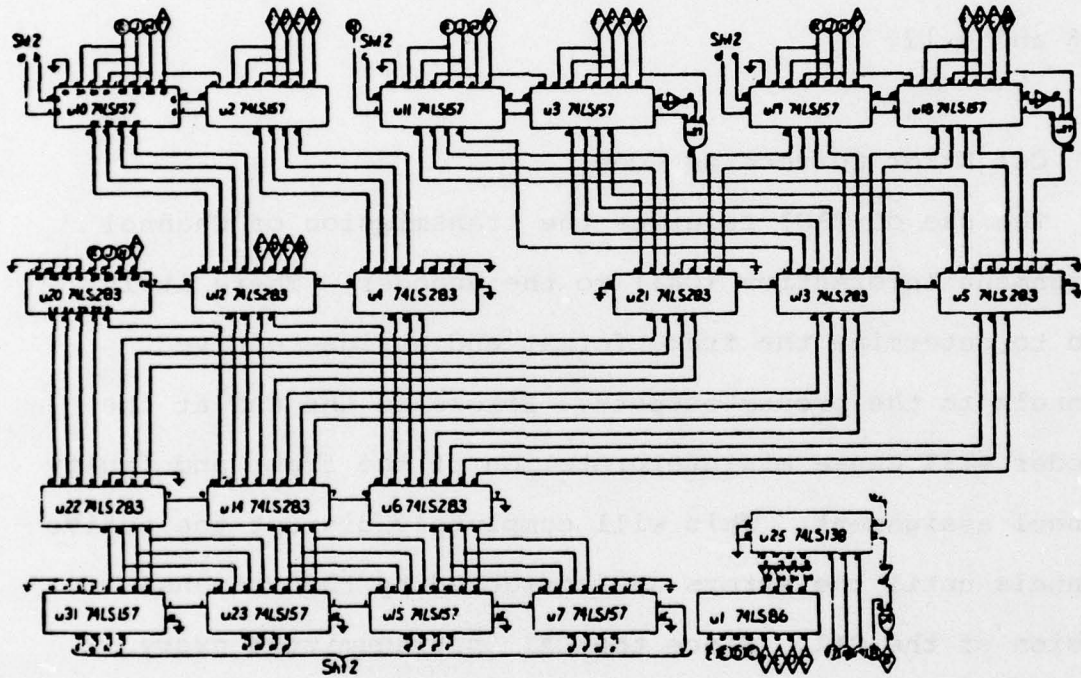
SW2

u10 74LS157

u2 74LS157

SW2

u11 74LS157

u3 74LS157

SW2

u19 74LS157

u18 74LS157

u20 74LS283

u12 74LS283

u4 74LS283

u21 74LS283

u13 74LS283

u5 74LS283

u22 74LS283

u14 74LS283

u6 74LS283

u25 74LS138

u31 74LS157

u23 74LS157

u15 74LS157

u7 74LS157

u1 74LS86

SW2